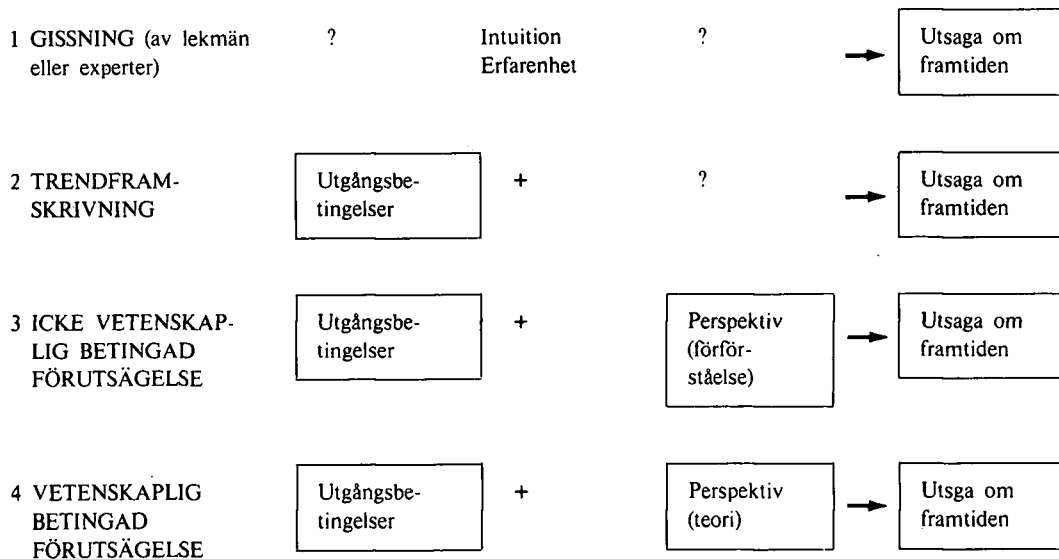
1 GISSNING (av lekmän eller experter) ? Intuition Erfarenhet ? Utsaga om framtiden

2 TRENDFRAMSKRIVNING Utgångsbetingelser + ? Utsaga om framtiden

3 ICKE VETENSKAPLIG BETINGAD FÖRUTSÄGELSE Utgångsbetingelser + Perspektiv (förförståelse) Utsaga om framtiden

4 VETENSKAPLIG BETINGAD FÖRUTSÄGELSE Utgångsbetingelser + Perspektiv (teori) Utsga om framtiden